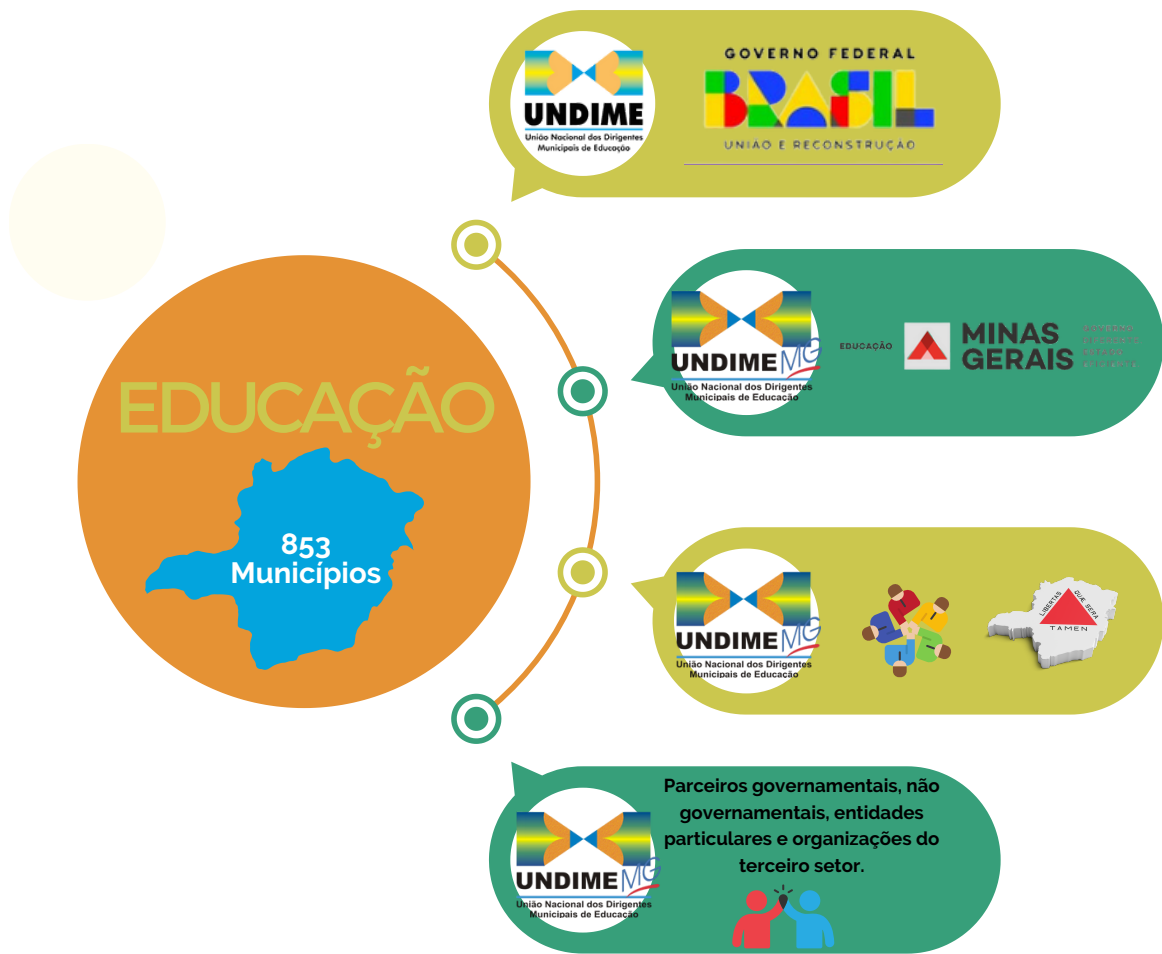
UNDIME
União Nacional dos Dirigentes Municipais de Educação

GOVERNO FEDERAL
BRASIL
UNIÃO E RECONSTRUÇÃO

EDUCAÇÃO

853 Municípios

UNDIME MG
União Nacional dos Dirigentes Municipais de Educação

EDUCAÇÃO
MINAS GERAIS
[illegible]

UNDIME MG
União Nacional dos Dirigentes Municipais de Educação

LIBERTAS QUÆ SERA TAMEN

UNDIME MG
União Nacional dos Dirigentes Municipais de Educação

Parceiros governamentais, não governamentais, entidades particulares e organizações do terceiro setor.